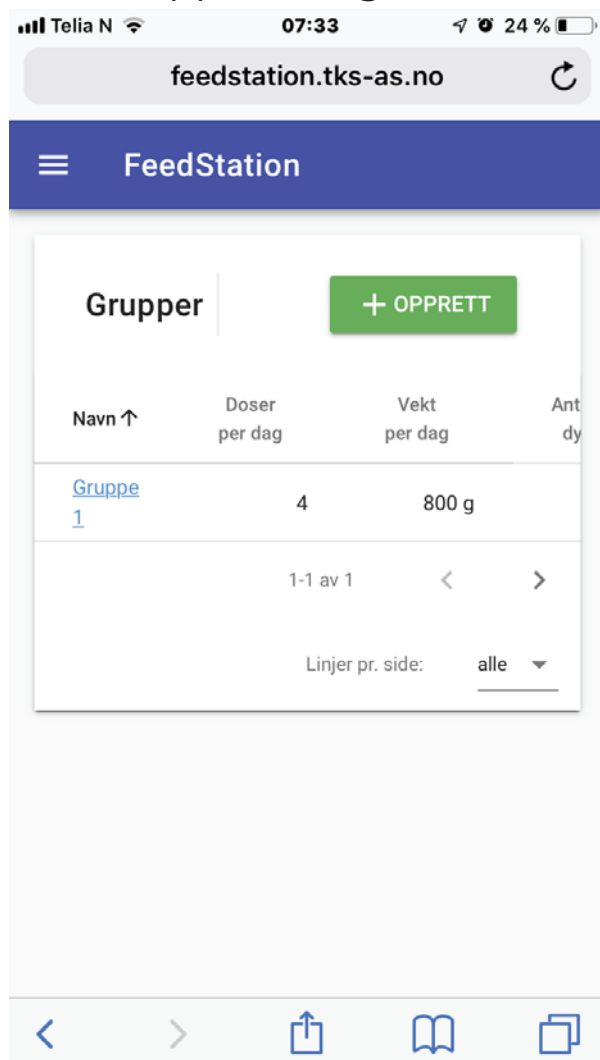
Telia N 07:33 24 %

feedstation.tks-as.no

FeedStation

Grupper

+ OPPRETT

| Navn ↑ | Doser per dag | Vekt per dag | Ant dy |
|---|---|---|---|
| Gruppe 1 | 4 | 800 g | |

1-1 av 1

Linjer pr. side: alle